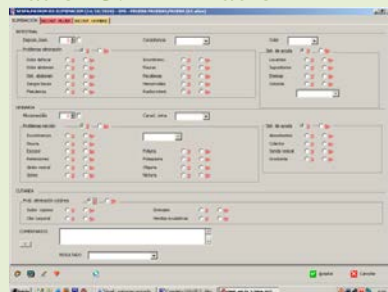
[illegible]

SUPERACION | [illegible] | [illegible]

INTESTINAL
Deposic. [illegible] | Consistencia | Color
Problemas eliminación | Sí | No
Dolor defecar | Sí | No | Incontinen. | Sí | No
Dolor abdomen | Sí | No | Pirosis | Sí | No
Dist. abdomen | Sí | No | Flatulencia | Sí | No
Sangre heces | Sí | No | Hemorroides | Sí | No
Flatulencia | Sí | No | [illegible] | Sí | No
Del. de ayuda | Sí | No
Laxantes | Sí | No
Supositorios | Sí | No
Enemas | Sí | No
Ostomía | Sí | No

URINARIA
Micción/día | Caract. orina
Problemas micción | Sí | No
Incontinencia | Sí | No
Poliuria | Sí | No
Disuria | Sí | No | Polaqu. | Sí | No
Retenciones | Sí | No | Polaquiuria | Sí | No
Globo vesical | Sí | No | Oliguria | Sí | No
Enuresis | Sí | No | Nicturia | Sí | No
Del. de ayuda | Sí | No
Absorbentes | Sí | No
Colector | Sí | No
Sonda vesical | Sí | No
Urostomía | Sí | No

CUTANEA
Prob. eliminación cutánea | Sí | No
Sudor copioso | Sí | No | Drenajes | Sí | No
Olor corporal | Sí | No | Heridas exudativas | Sí | No

COMENTARIOS

Rellenado por

Aceptar | Cancelar